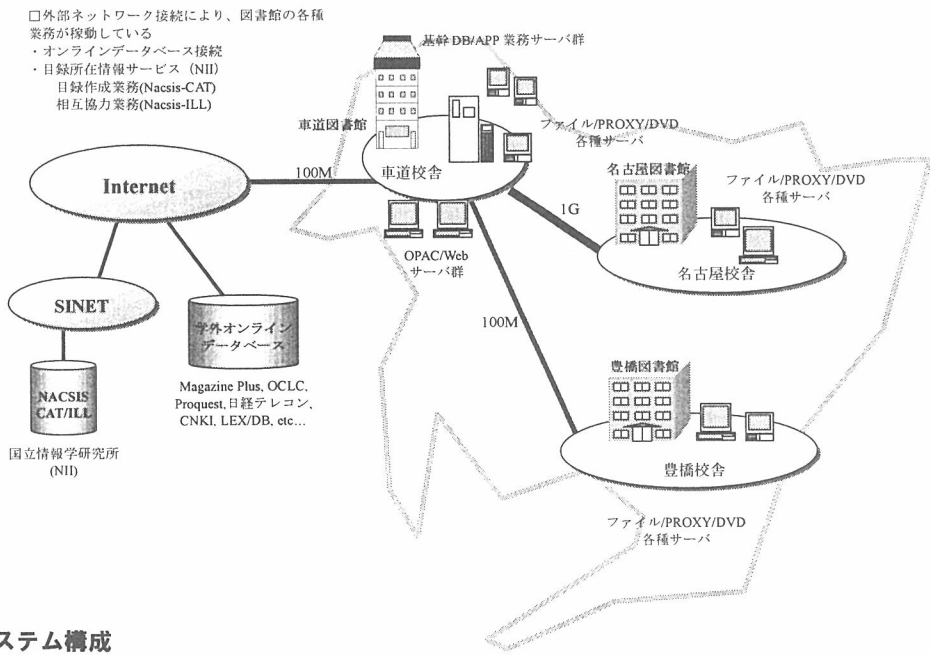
□外部ネットワーク接続により、図書館の各種業務が稼動している
・オンラインデータベース接続
・目録所在情報サービス（NII）
目録作成業務(Nacsis-CAT)
相互協力業務(Nacsis-ILL)

基幹DB/APP 業務サーバ群

車道図書館

ファイル/PROXY/DVD
各種サーバ

Internet

100M

車道校舎

名古屋図書館

ファイル/PROXY/DVD
各種サーバ

1G

OPAC/Web
サーバ群

名古屋校舎

SINET

学外オンライン
データベース

100M

NACSIS
CAT/ILL

Magazine Plus, OCLC, Proquest, 日経テレコン, CNKI, LEX/DB, etc…

豊橋図書館

国立情報学研究所
(NII)

豊橋校舎

ファイル/PROXY/DVD
各種サーバ

ステム構成